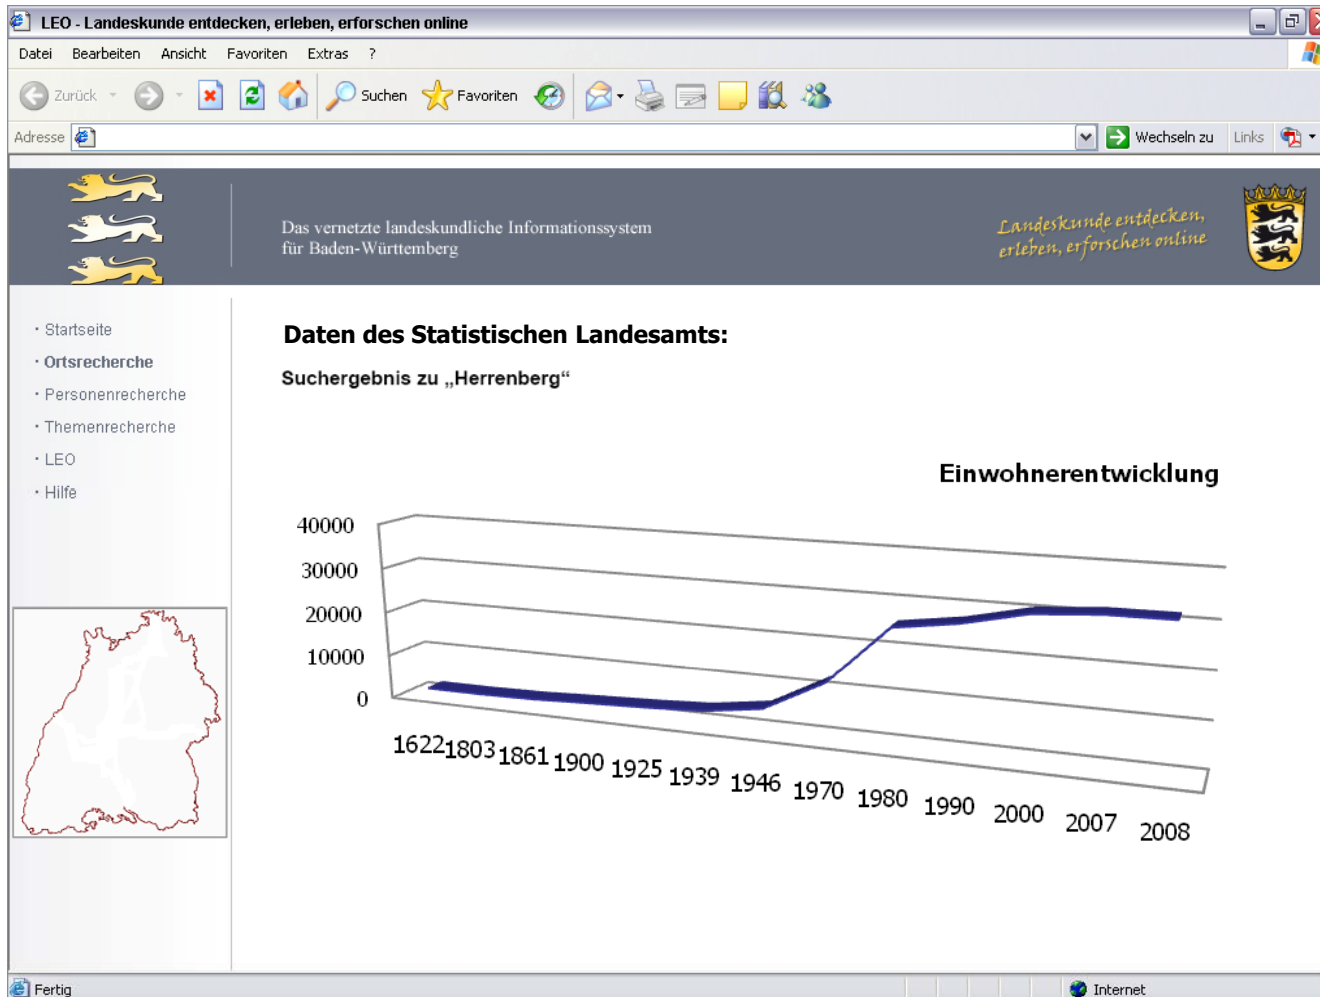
LEO - Landeskunde entdecken, erleben, erforschen online

Datei Bearbeiten Ansicht Favoriten Extras ?

Zurück Suchen Favoriten

Adresse Wechseln zu Links

Das vernetzte landeskundliche Informationssystem für Baden-Württemberg

Landeskunde entdecken, erleben, erforschen online

· Startseite
· Ortsrecherche
· Personenrecherche
· Themenrecherche
· LEO
· Hilfe

Daten des Statistischen Landesamts:

Suchergebnis zu „Herrenberg“

Einwohnerentwicklung

40000
30000
20000
10000
0

1622 1803 1861 1900 1925 1939 1946 1970 1980 1990 2000 2007 2008

Fertig Internet